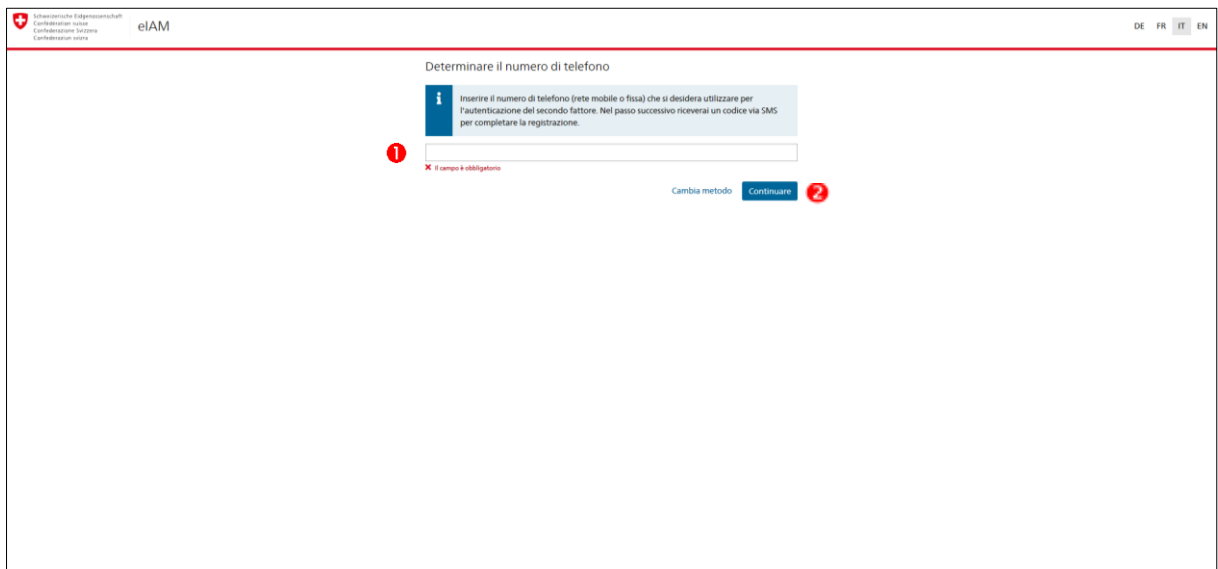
Schweizerische Eidgenossenschaft
Confédération suisse
Confederazione Svizzera
Confederaziun svizra

eIAM

DE FR IT EN

Determinare il numero di telefono

i

Inserire il numero di telefono (rete mobile o fissa) che si desidera utilizzare per l'autenticazione del secondo fattore. Nel passo successivo riceverai un codice via SMS per completare la registrazione.

1

✖ Il campo è obbligatorio

Cambia metodo Continuare 2